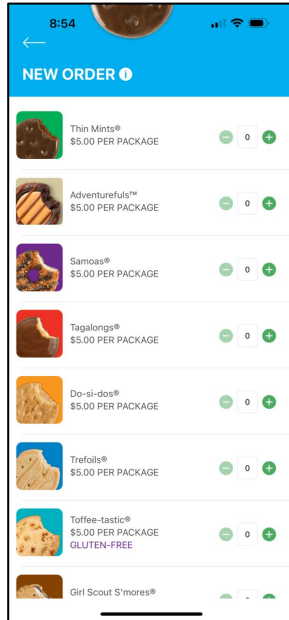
8:54

NEW ORDER

Thin Mints®
$5.00 PER PACKAGE
0

Adventurefuls™
$5.00 PER PACKAGE
0

Samoas®
$5.00 PER PACKAGE
0

Tagalongs®
$5.00 PER PACKAGE
0

Do-si-dos®
$5.00 PER PACKAGE
0

Trefoils®
$5.00 PER PACKAGE
0

Toffee-tastic®
$5.00 PER PACKAGE
GLUTEN-FREE
0

Girl Scout S'mores®